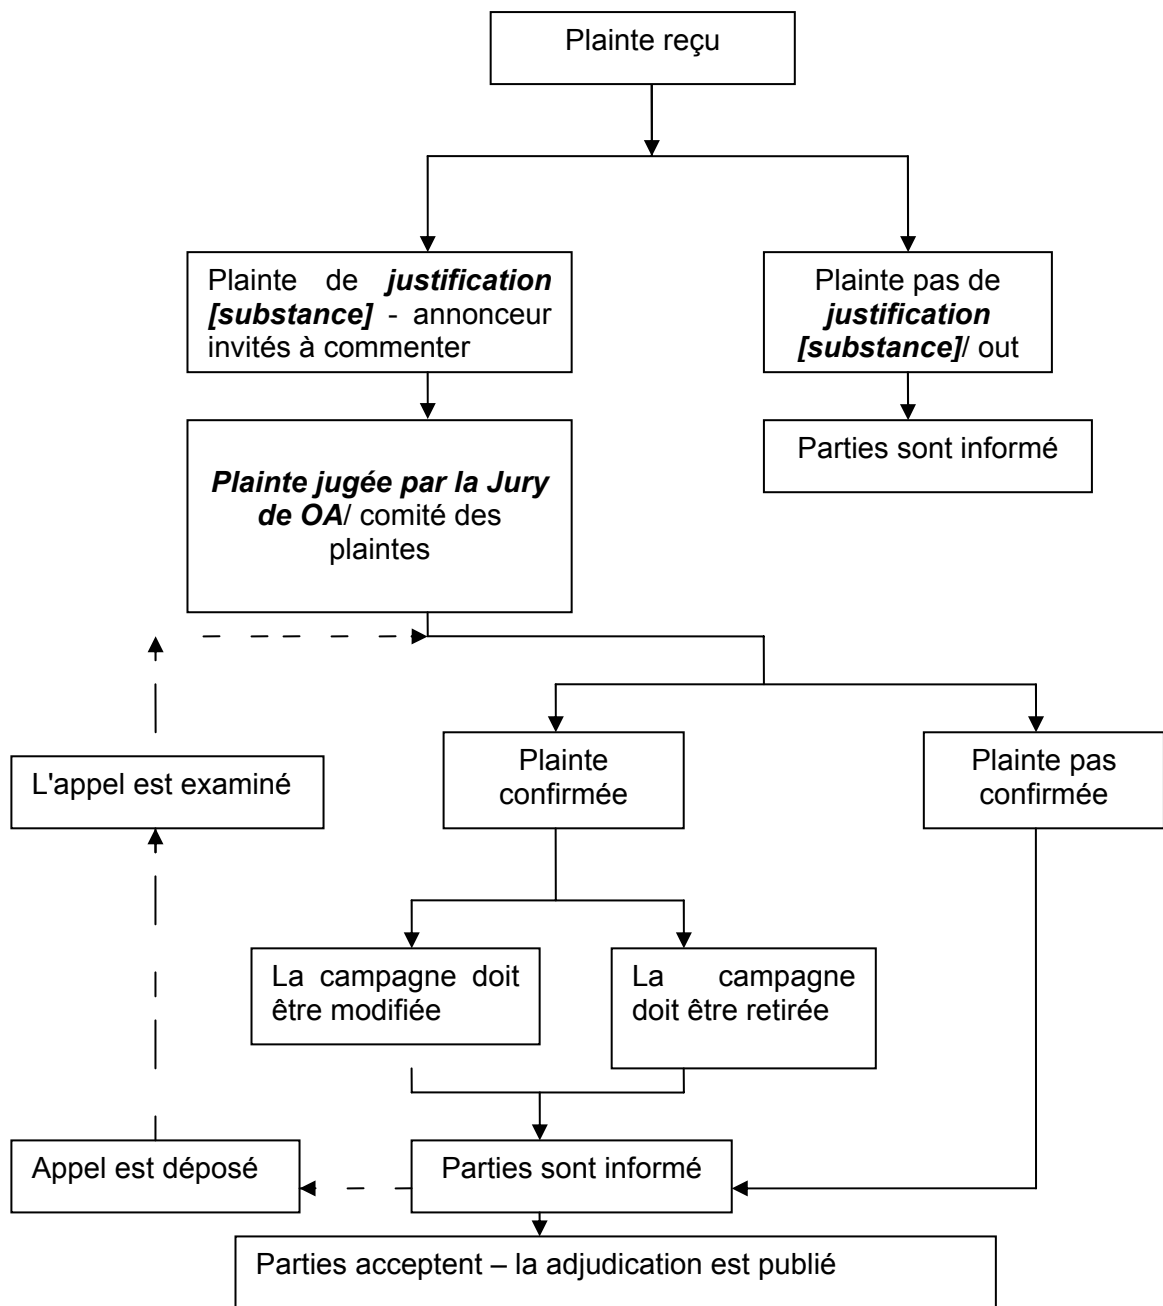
Plainte reçu

Plainte de ***justification [substance]*** - annonceur invités à commenter

Plainte pas de ***justification [substance]***/ out

Parties sont informé

***Plainte jugée par la Jury de OA***/ comité des plaintes

L'appel est examiné

Plainte confirmée

Plainte pas confirmée

La campagne doit être modifiée

La campagne doit être retirée

Appel est déposé

Parties sont informé

Parties acceptent – la adjudication est publié